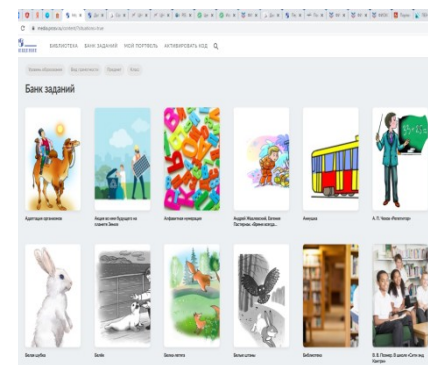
БИБЛИОТЕКА БАНК ЗАДАНИЙ МОЙ ПОРТФЕЛЬ АКТИВИРОВАТЬ КОД

Банк заданий

Адаптация организмов
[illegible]
Алфавитные конверсии
Андрей Жвалевский, Евгения Пастернак. «Время всегда...
Анкета
А. П. Чехов «Репетитор»
Белая шубка
Белка
Белка-летяга
Белые шкуры
Библиотека
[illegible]